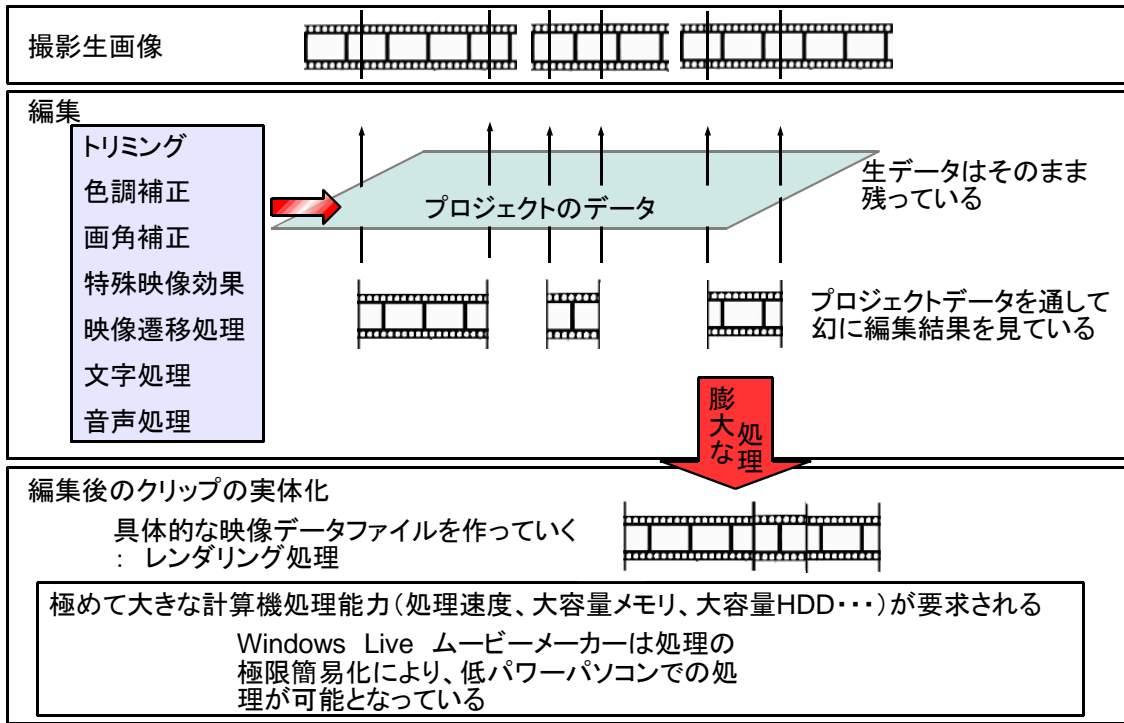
撮影生画像

編集

トリミング
色調補正
画角補正
特殊映像効果
映像遷移処理
文字処理
音声処理

プロジェクトのデータ

生データはそのまま残っている

プロジェクトデータを通して幻に編集結果を見ている

膨大な処理

編集後のクリップの実体化

具体的な映像データファイルを作っていく
: レンダリング処理

極めて大きな計算機処理能力(処理速度、大容量メモリ、大容量HDD・・・)が要求される

Windows Live ムービーメーカーは処理の極限簡易化により、低パワーパソコンでの処理が可能となっている